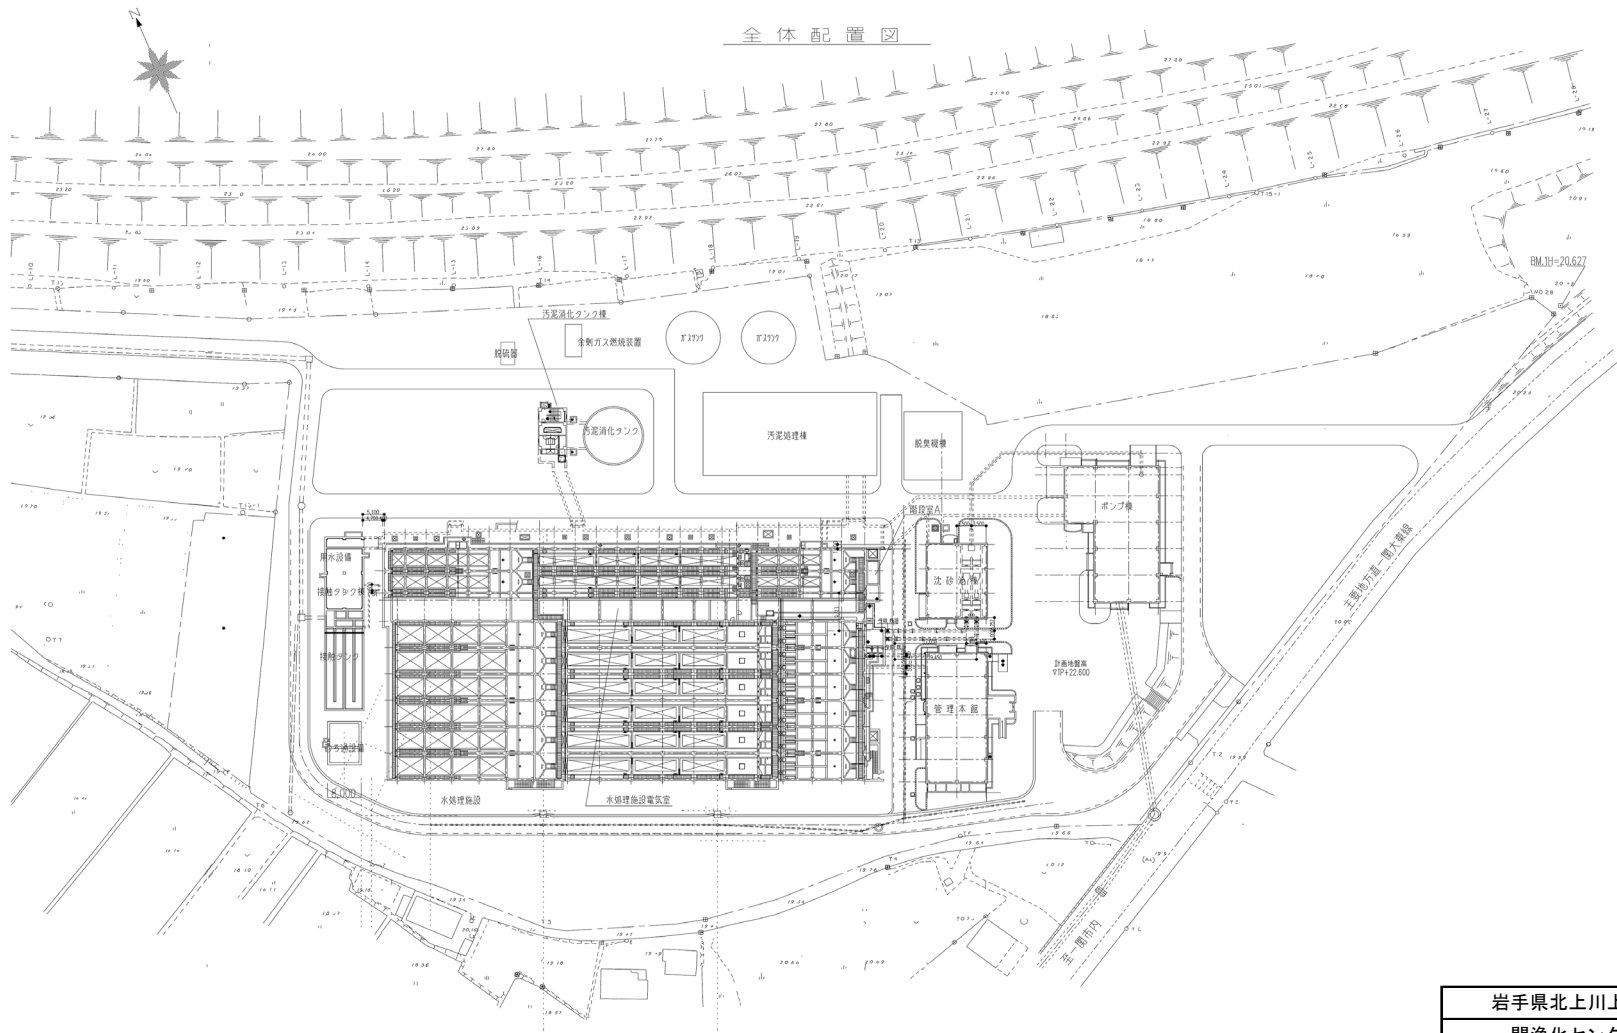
全体配置図

汚泥消化タンク棟
余剰ガス燃焼装置
ガスタンク
ガスタンク
脱硫器
汚泥消化タンク
汚泥処理棟
脱臭機棟
ポンプ棟
階段室A
用水設備
接触タンク棟
接触タンク
ろ過設備
沈砂池棟
管理本館
計画地盤高
ㇾTP+22.600
水処理施設
水処理施設電気室
BM.1H=20.627
主要地方道一関大東線
一関市内
岩手県北上川上
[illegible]浄化センタ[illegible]